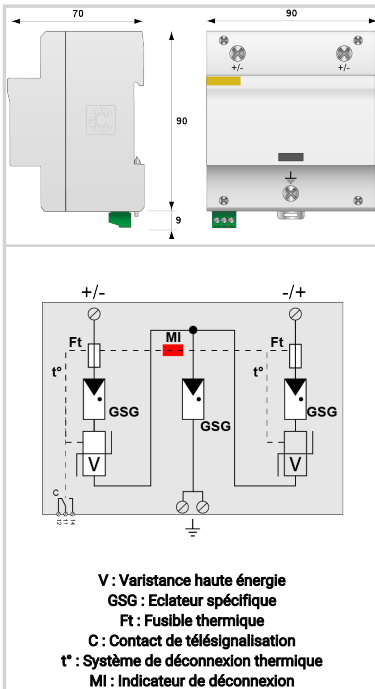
70

90

+/-

+/-

90

9

+/-

-/+

MI

Ft

Ft

t°

t°

GSG

GSG

GSG

V

V

C

V : Varistance haute énergie
GSG : Eclateur spécifique
Ft : Fusible thermique
C : Contact de télésignalisation
t° : Système de déconnexion thermique
MI : Indicateur de déconnexion